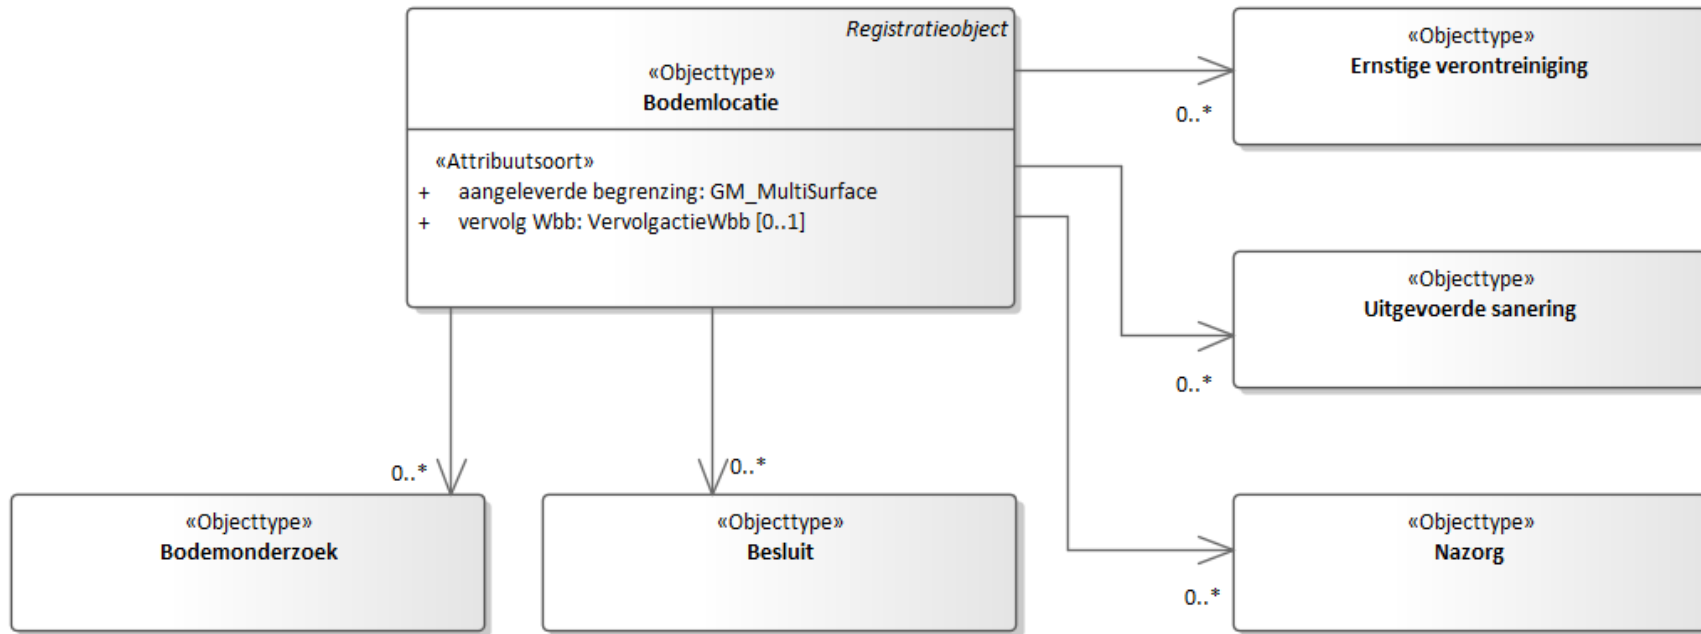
Registratieobject

«Objecttype»
**Bodemlocatie**

«Attribuutsoort»
+ aangeleverde begrenzing: GM_MultiSurface
+ vervolg Wbb: VervolgactieWbb [0..1]

«Objecttype»
**Ernstige verontreiniging**

0..*

«Objecttype»
**Uitgevoerde sanering**

0..*

0..*

0..*

«Objecttype»
**Bodemonderzoek**

«Objecttype»
**Besluit**

«Objecttype»
**Nazorg**

0..*